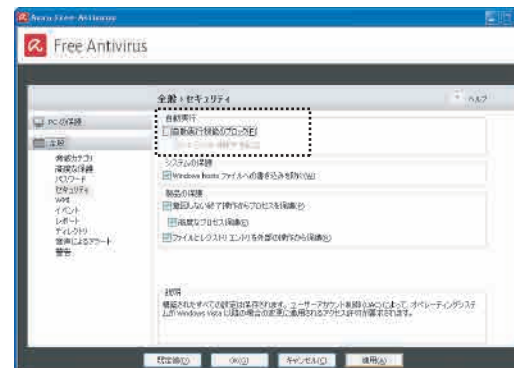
Avira Free Antivirus

Free Antivirus

全般 > セキュリティ

ヘルプ

PC の保護

全般

脅威カテゴリ
高度な保護
パスワード
セキュリティ
WMI
イベント
レポート
ディレクトリ
音声によるアラート
警告

自動実行

自動実行機能のブロック(E)

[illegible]

システムの保護

Windows hosts ファイルへの書き込みを防ぐ(W)

製品の保護

意図しない終了操作からプロセスを保護(P)

高度なプロセス保護(D)

ファイルとレジストリ エントリを外部の操作から保護(R)

説明

構成されたすべての設定は保存されます。ユーザーアカウントまたはグループによって、オペレーティングシステム (Windows Vista 以降の場合の変更に適用されるアクセス許可が要求されます。

既定値(D)

OK(O)

キャンセル(C)

適用(A)